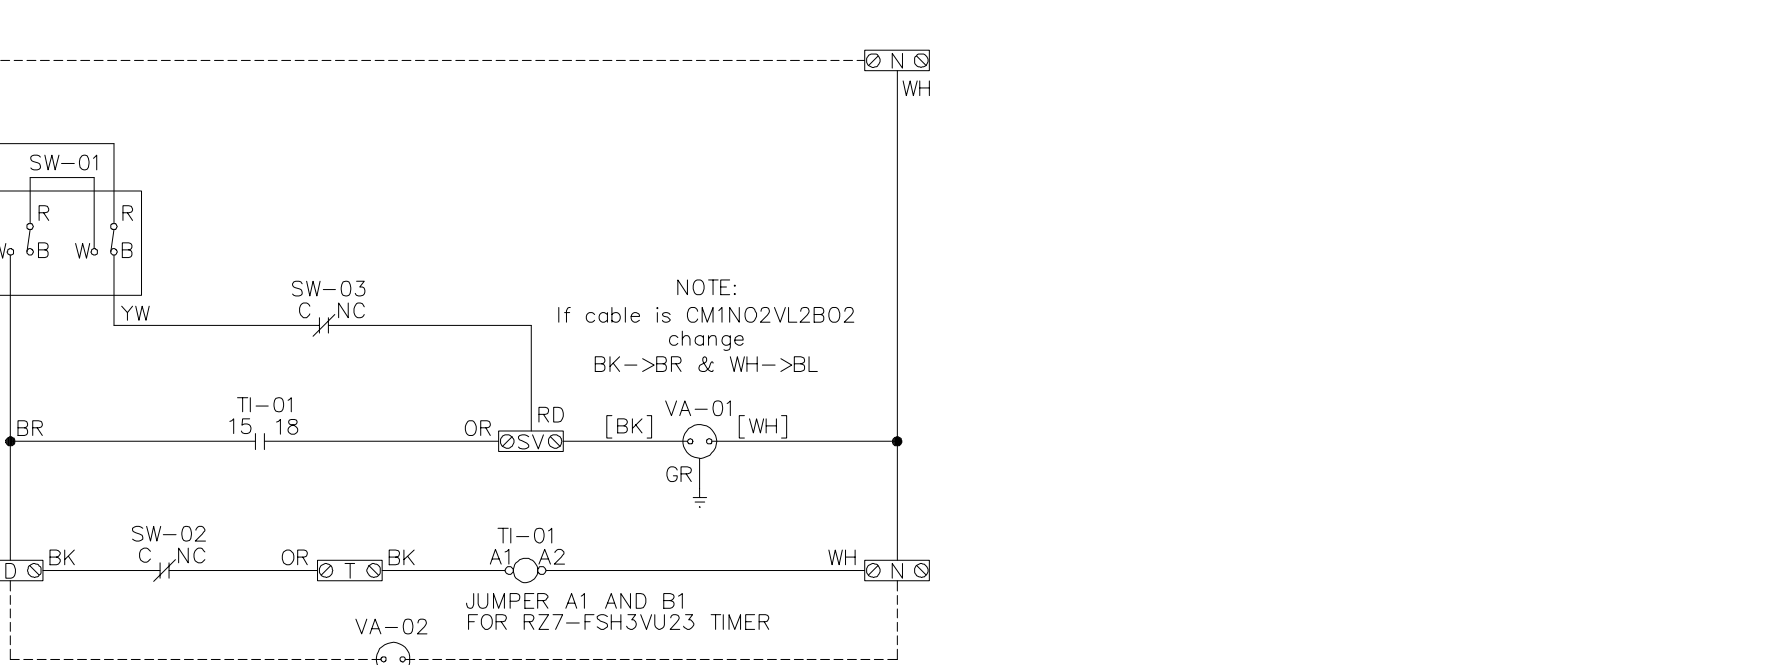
N
WH
SW−01
R
R
W
B
W
B
YW
SW−03
C NC
NOTE:
If cable is CM1NO2VL2BO2
change
BK−>BR & WH−>BL
BR
TI−01
15 18
OR
RD
SV
[BK]
VA−01
[WH]
GR
D
BK
SW−02
C NC
OR
T
BK
TI−01
A1 A2
WH
N
JUMPER A1 AND B1
FOR RZ7−FSH3VU23 TIMER
VA−02